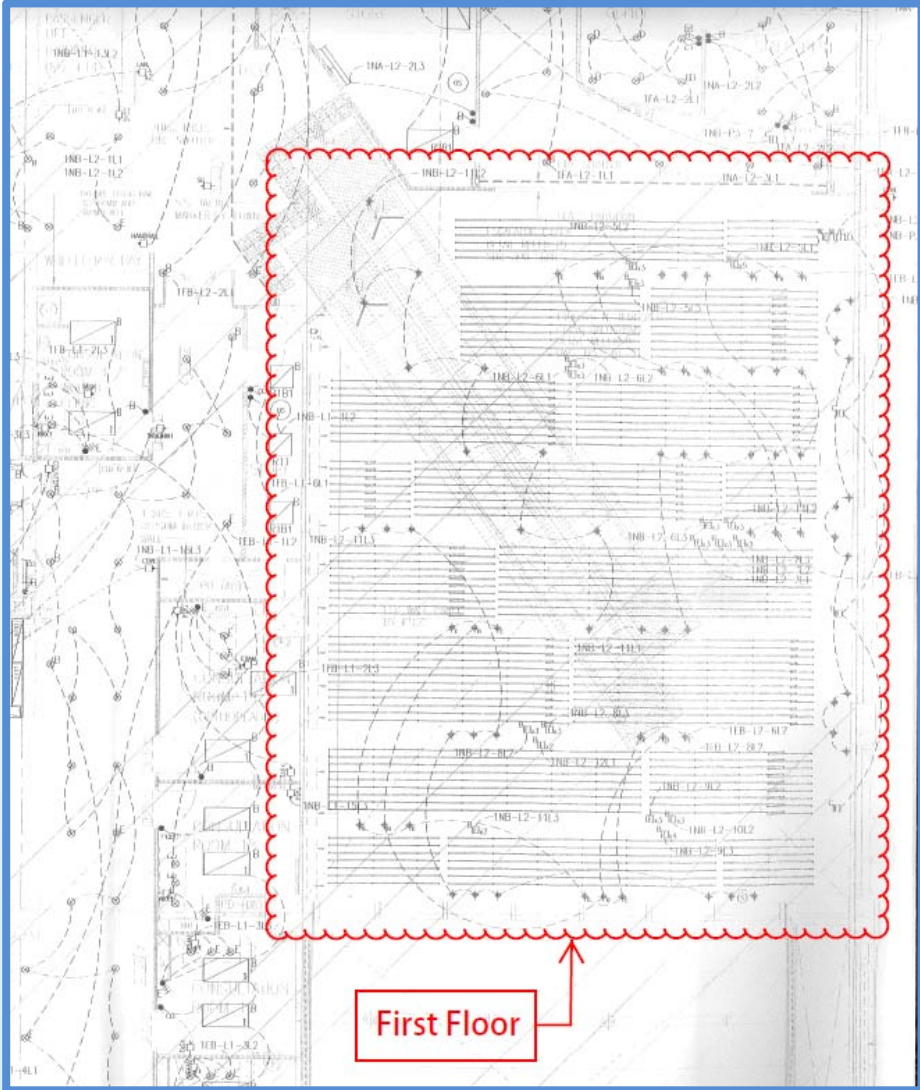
1NA-L2-2L3

1NA-L2-2L2

1FA-L2-3L1

1NB-L1-3L2

1NB-L2-1L1
1NB-L2-1L2

1NB-L2-1L2

1FA-L2-1L1

1NA-L2-3L1

1NB-L2-5L2

1NB-L2-5L2

1NB-L2-5L3

1FB-L2-2L1

1FB-L1-2L3

1NB-L2-6L1

1NB-L2-6L2

1NB-L1-1L2

1NB-L1-6L1

1NB-L2-7L2

1FB-L1-1L2

1NB-L2-11L3

1NB-L2-6L3

1NB-L1-1L3

1NB-L2-4L1

1FB-L1-2L3

1NB-L2-8L3

1NB-L2-8L2

1NB-L2-12L1

1FB-L2-8L2

1NB-L2-9L2

1NB-L1-15L1

1NB-L2-11L3

1NB-L2-10L2

1NB-L2-9L3

1FB-L1-3L2

First Floor